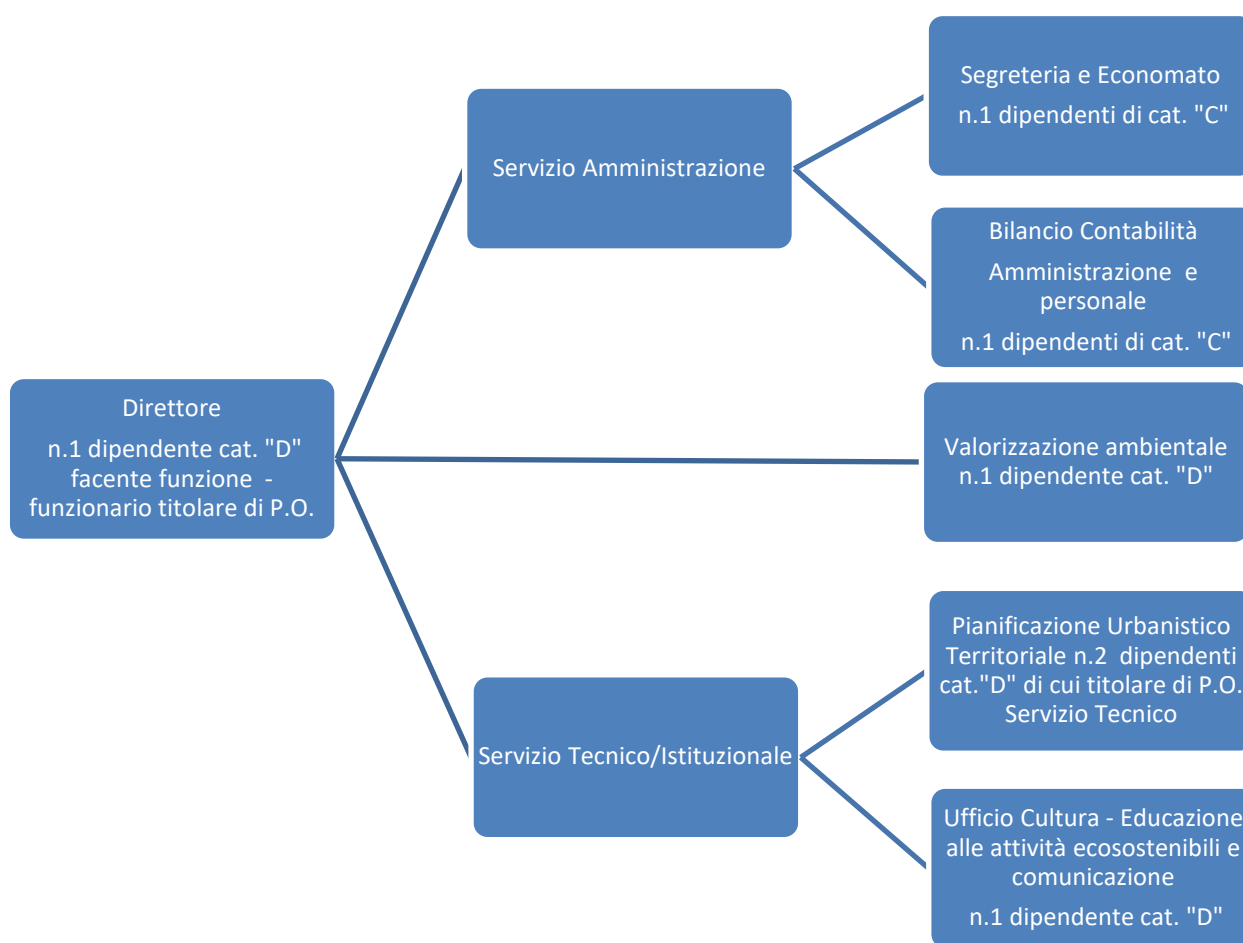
Direttore

n.1 dipendente cat. "D" facente funzione - funzionario titolare di P.O.

Servizio Amministrazione

Segreteria e Economato

n.1 dipendenti di cat. "C"

Bilancio Contabilità

Amministrazione e personale

n.1 dipendenti di cat. "C"

Valorizzazione ambientale n.1 dipendente cat. "D"

Servizio Tecnico/Istituzionale

Pianificazione Urbanistico Territoriale n.2 dipendenti cat."D" di cui titolare di P.O. Servizio Tecnico

Ufficio Cultura - Educazione alle attività ecosostenibili e comunicazione

n.1 dipendente cat. "D"